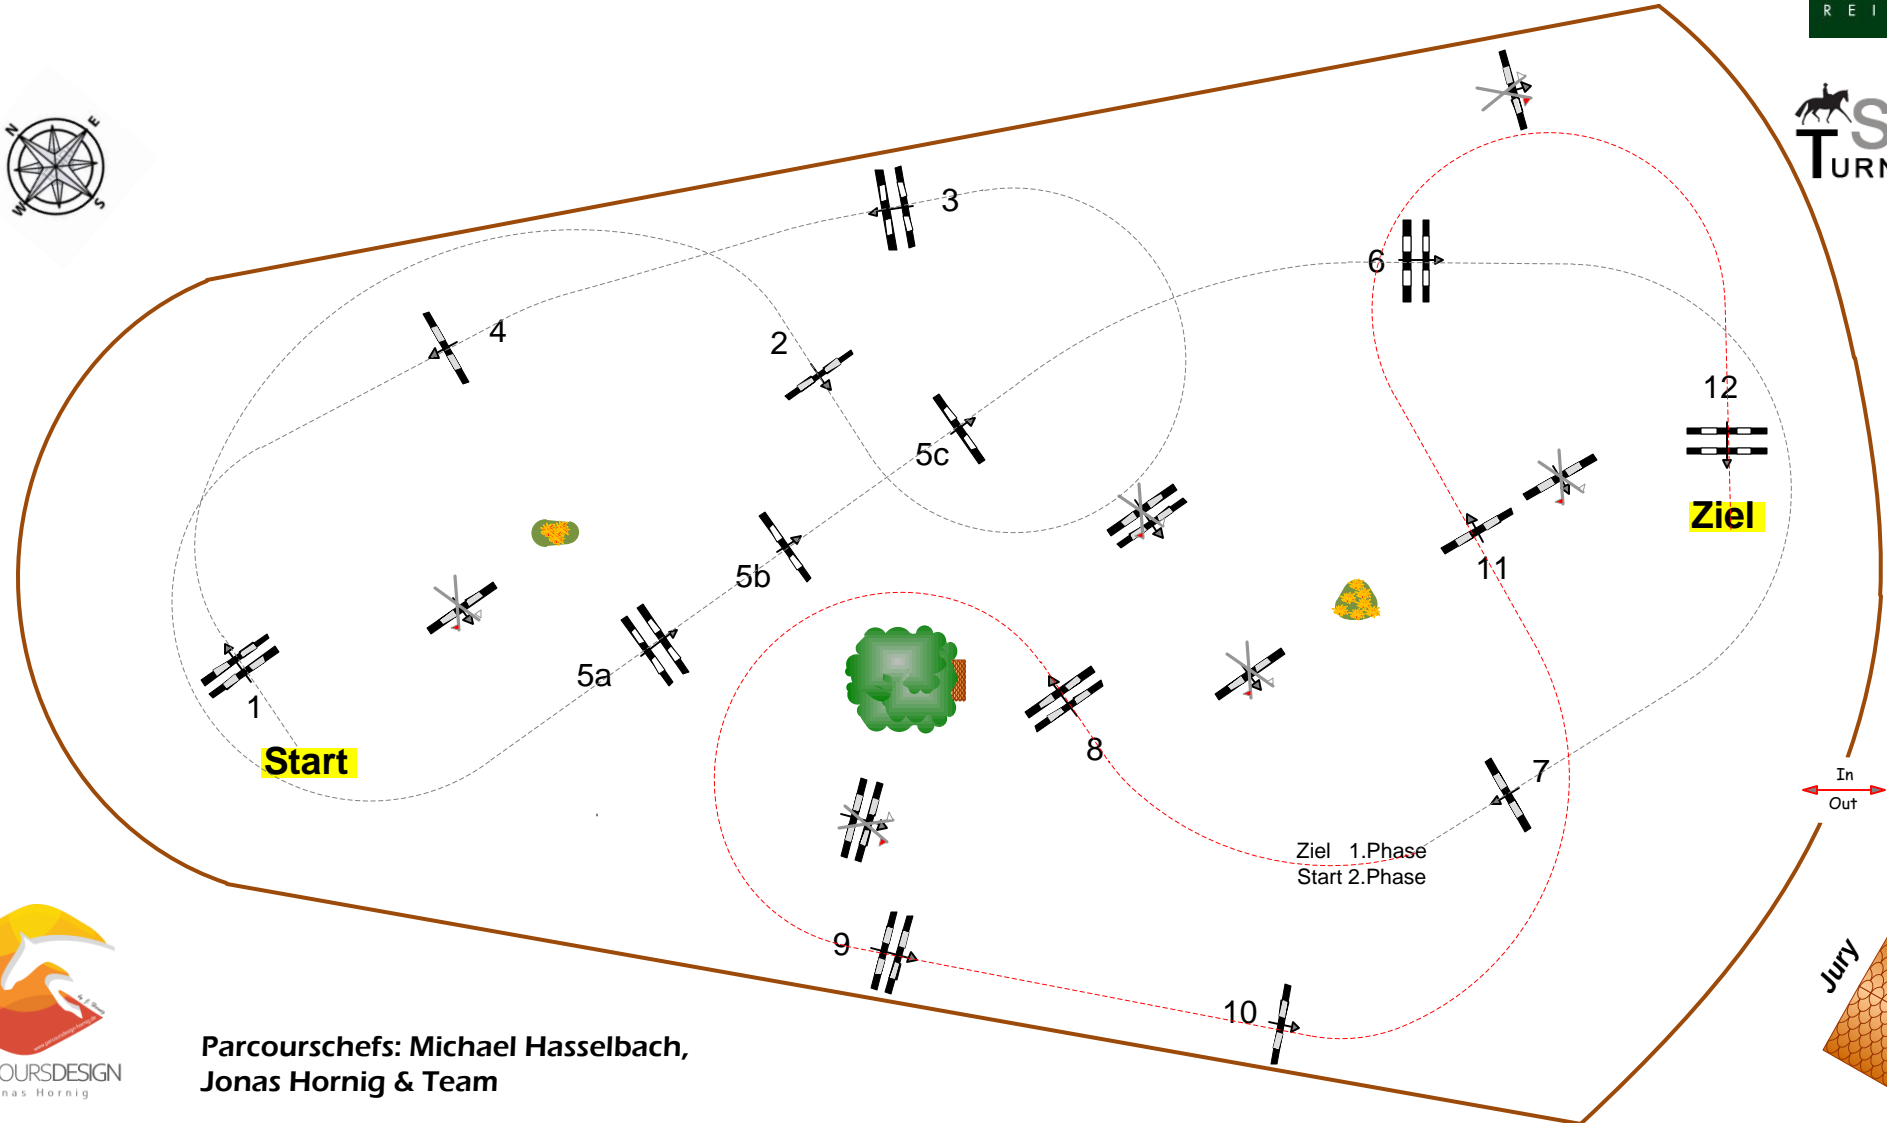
R E I

N
E
W
S

S
TURN

3

6

4

2

12

5c

Ziel

5b

11

1

5a

Start

8

7

In
Out

Ziel 1.Phase
Start 2.Phase

9

Jury

10

OURSDESIGN
nas Hornig

Parcourschefs: Michael Hasselbach,
Jonas Hornig & Team